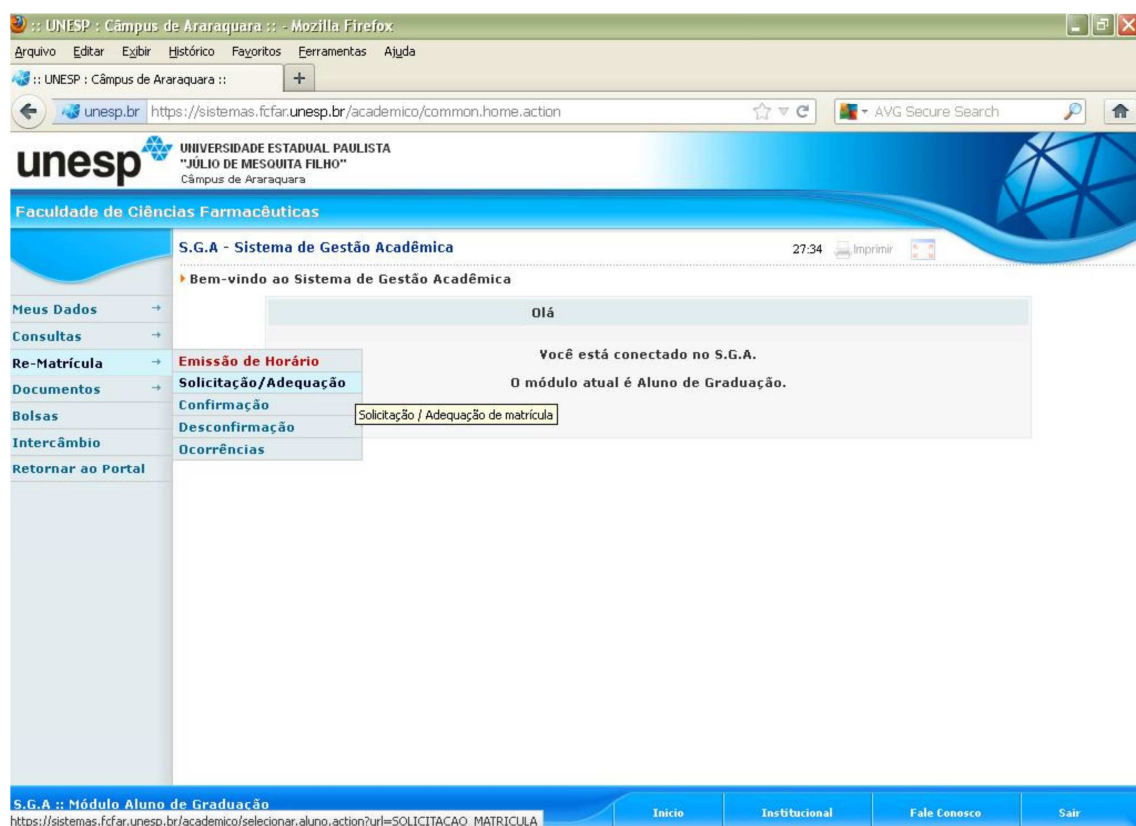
:: UNESP : Câmpus de Araraquara :: - Mozilla Firefox

Arquivo Editar Exibir Histórico Favoritos Ferramentas Ajuda

:: UNESP : Câmpus de Araraquara ::

unesp.br https://sistemas.fcfar.unesp.br/academico/common.home.action

AVG Secure Search

unesp UNIVERSIDADE ESTADUAL PAULISTA "JÚLIO DE MESQUITA FILHO" Câmpus de Araraquara

Faculdade de Ciências Farmacêuticas

S.G.A - Sistema de Gestão Acadêmica

27:34 Imprimir

Bem-vindo ao Sistema de Gestão Acadêmica

Meus Dados
Consultas
Re-Matrícula
Documentos
Bolsas
Intercâmbio
Retornar ao Portal

Emissão de Horário
Solicitação/Adequação
Confirmação
Desconfirmação
Ocorrências

Solicitação / Adequação de matrícula

Olá

Você está conectado no S.G.A.

O módulo atual é Aluno de Graduação.

S.G.A :: Módulo Aluno de Graduação

https://sistemas.fcfar.unesp.br/academico/selecionar.aluno.action?url=SOLICITACAO_MATRICULA

Inicio Institucional Fale Conosco Sair